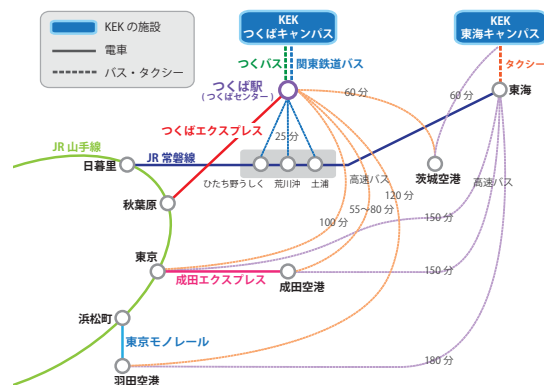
KEK の施設
電車
バス・タクシー

KEK
つくばキャンパス

KEK
東海キャンパス

つくバス
関東鉄道バス
タクシー

つくば駅
(つくばセンター)

60 分
60 分
東海

つくばエクスプレス
25 分

JR 山手線
日暮里
JR 常磐線
ひたち野うしく
荒川沖
土浦

高速バス
茨城空港
高速バス

120 分
秋葉原
55～80 分
100 分
150 分

東京
成田エクスプレス
成田空港
150 分

浜松町
東京モノレール
180 分
羽田空港